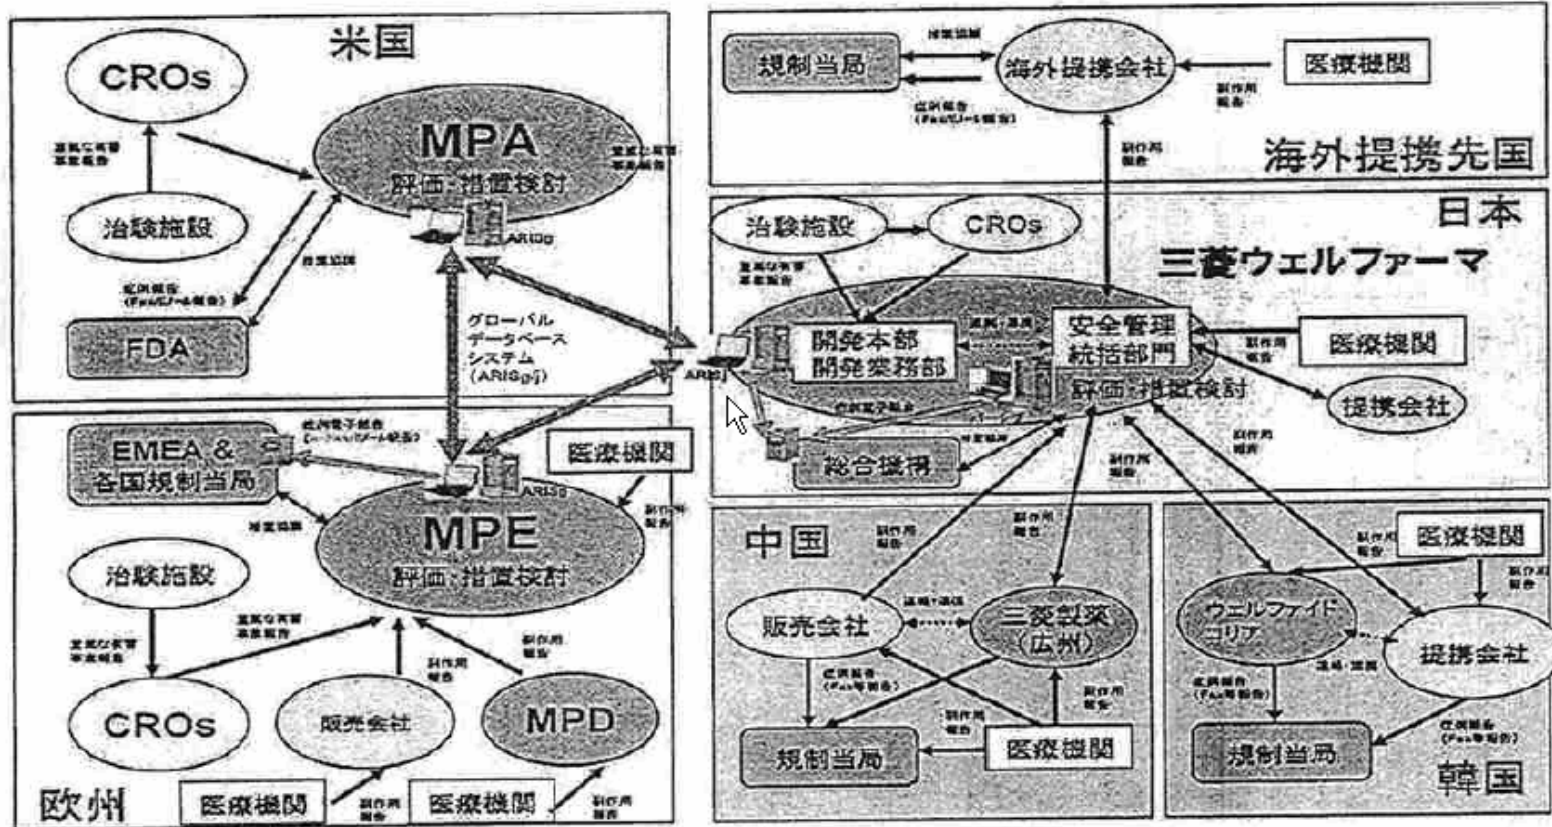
米国

CROs

重篤な有害事象報告

治験施設

MPA
評価・措置検討

重篤な有害事象報告

ARISg

措置協議

症例報告
(Fax/Eメール報告)

FDA

グローバル
データベース
システム
(ARISg)

EMEA &
各国規制当局

症例電子報告
(一部Fax/Eメール報告)

ARISg

医療機関

措置協議

副作用報告

MPE
評価・措置検討

治験施設

重篤な有害事象報告

重篤な有害事象報告

副作用報告

副作用報告

CROs

販売会社

MPD

欧州

医療機関

副作用報告

医療機関

副作用報告

規制当局

措置協議

海外提携会社

医療機関

症例報告
(Fax/Eメール報告)

副作用報告

副作用報告

海外提携先国

日本

治験施設

CROs

三菱ウェルファーマ

重篤な有害事象報告

ARISg

開発本部
開発業務部

連絡・連携

安全管理
統括部門

評価・措置検討

副作用報告

医療機関

提携会社

症例電子報告

措置協議

総合機構

副作用報告

副作用報告

中国

副作用報告

副作用報告

販売会社

連絡・連携

三菱製薬
(広州)

症例報告
(Fax等報告)

副作用報告

副作用報告

規制当局

医療機関

副作用報告

医療機関

副作用報告

ウェルファイド
コリア

連絡・連携

提携会社

症例報告
(Fax等報告)

症例報告
(Fax等報告)

規制当局

韓国